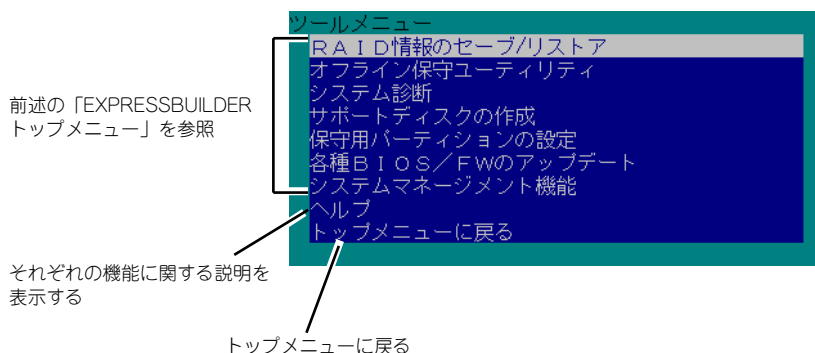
ツールメニュー

ＲＡＩＤ情報のセーブ/リストア
オフライン保守ユーティリティ
システム診断
サポートディスクの作成
保守用パーティションの設定
各種ＢＩＯＳ／ＦＷのアップデート
システムマネージメント機能
ヘルプ
トップメニューに戻る

前述の「EXPRESSBUILDER トップメニュー」を参照

それぞれの機能に関する説明を表示する

トップメニューに戻る